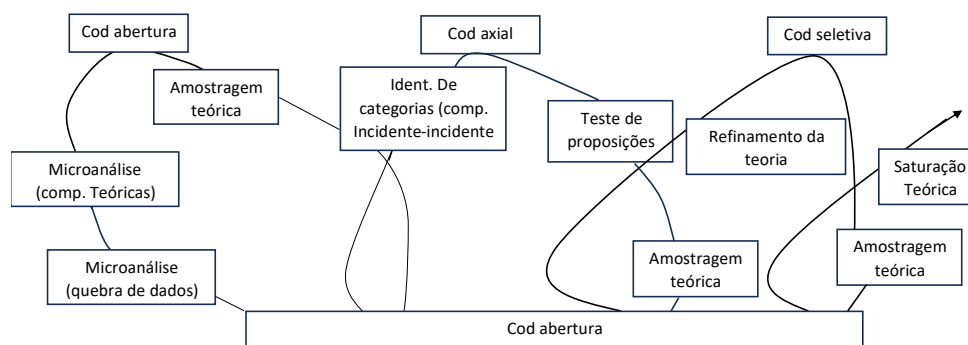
Cod abertura

Amostragem teórica

Cod axial

Ident. De categorias (comp. Incidente-incidente

Teste de proposições

Cod seletiva

Refinamento da teoria

Saturação Teórica

Microanálise (comp. Teóricas)

Microanálise (quebra de dados)

Amostragem teórica

Amostragem teórica

Cod abertura